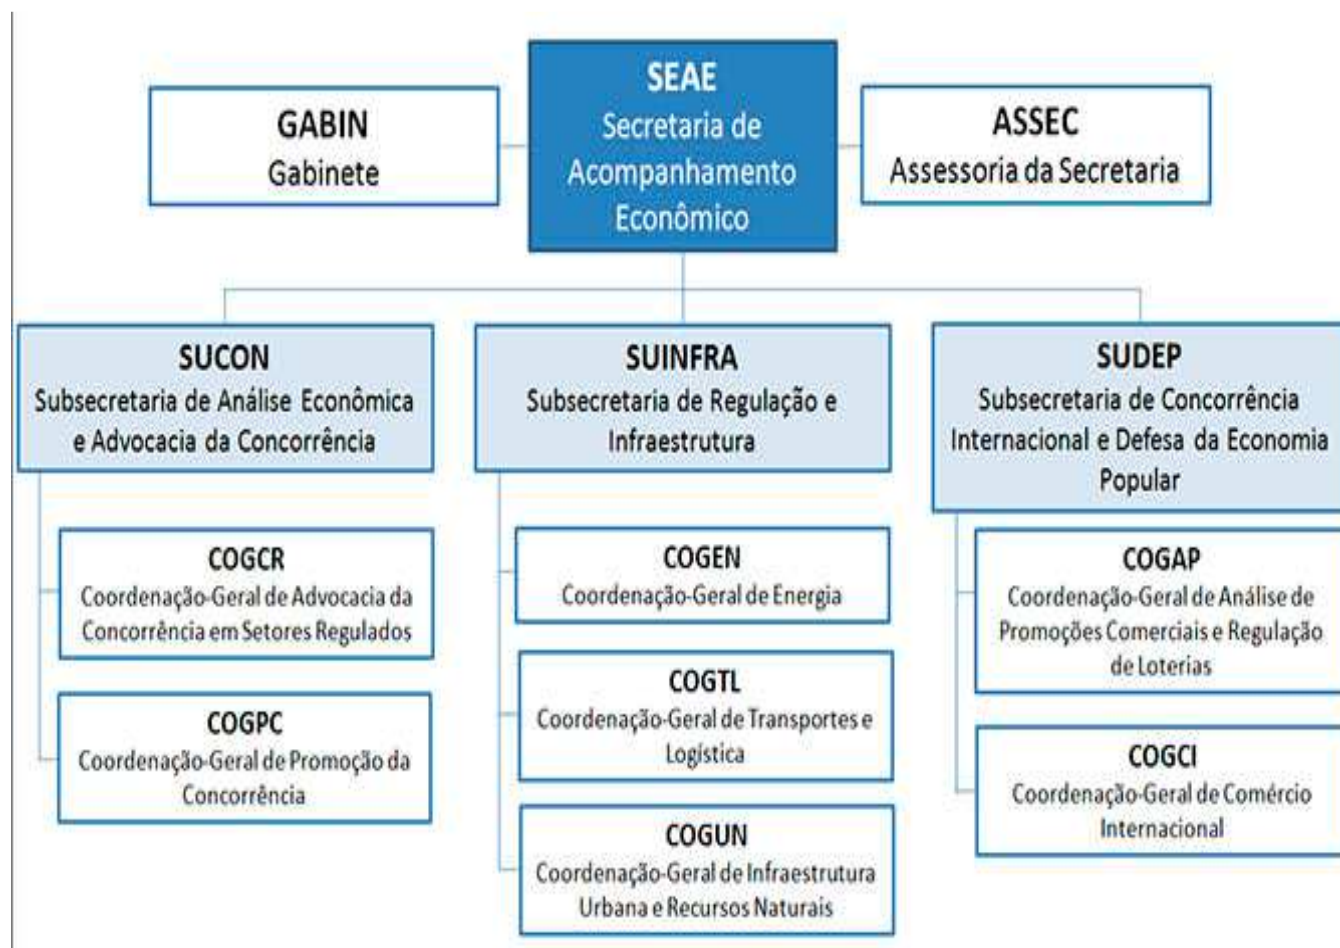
GABIN
Gabinete

SEAE
Secretaria de Acompanhamento Econômico

ASSEC
Assessoria da Secretaria

SUCON
Subsecretaria de Análise Econômica e Advocacia da Concorrência

COGCR
Coordenação-Geral de Advocacia da Concorrência em Setores Regulados

COGPC
Coordenação-Geral de Promoção da Concorrência

SUINFRA
Subsecretaria de Regulação e Infraestrutura

COGEN
Coordenação-Geral de Energia

COGTL
Coordenação-Geral de Transportes e Logística

COGUN
Coordenação-Geral de Infraestrutura Urbana e Recursos Naturais

SUDEP
Subsecretaria de Concorrência Internacional e Defesa da Economia Popular

COGAP
Coordenação-Geral de Análise de Promoções Comerciais e Regulação de Loterias

COGCI
Coordenação-Geral de Comércio Internacional